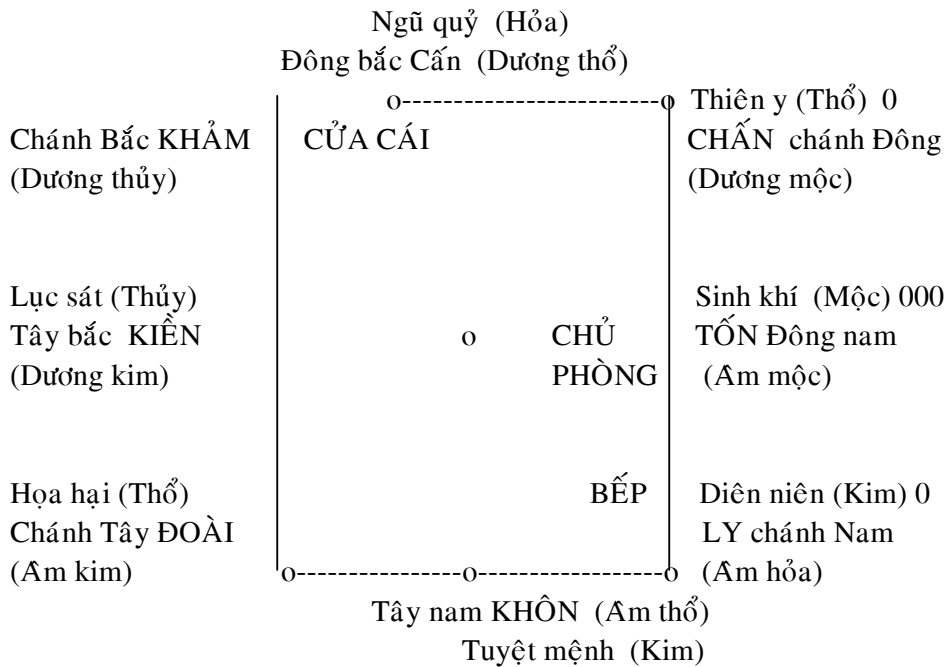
Ngũ quỷ (Hỏa)
Đông bắc Cấn (Dương thổ)

Chánh Bắc KHẢM (Dương thủy)

CỬA CÁI

Thiên y (Thổ) 0
CHẤN chánh Đông (Dương mộc)

Lục sát (Thủy)
Tây bắc KIỀN (Dương kim)

CHỦ PHÒNG

Sinh khí (Mộc) 000
TỐN Đông nam (Âm mộc)

Họa hại (Thổ)
Chánh Tây ĐOÀI (Âm kim)

BẾP

Diên niên (Kim) 0
LY chánh Nam (Âm hỏa)

Tây nam KHÔN (Âm thổ)
Tuyệt mệnh (Kim)